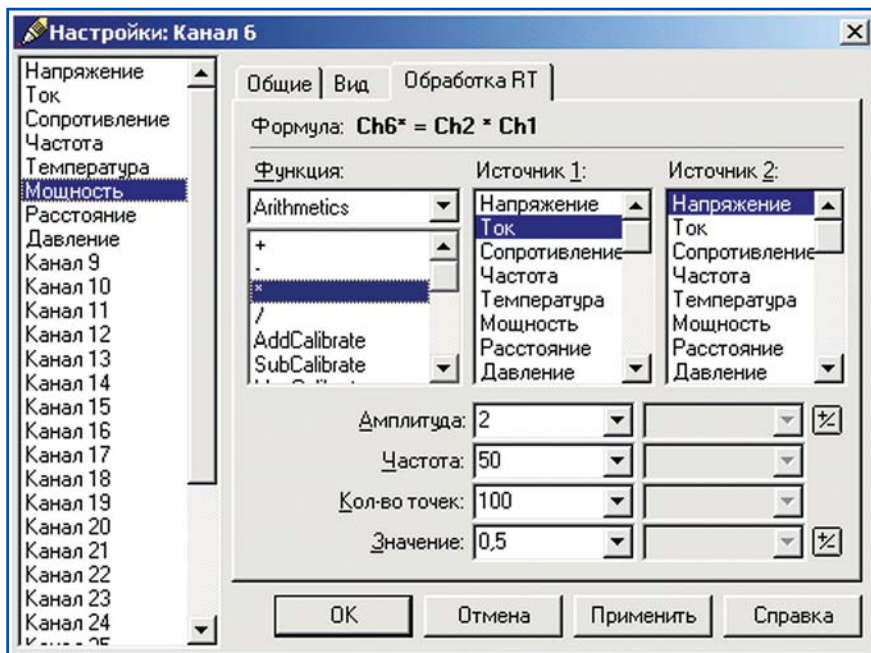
Настройки: Канал 6

Напряжение
Ток
Сопротивление
Частота
Температура
Мощность
Расстояние
Давление
Канал 9
Канал 10
Канал 11
Канал 12
Канал 13
Канал 14
Канал 15
Канал 16
Канал 17
Канал 18
Канал 19
Канал 20
Канал 21
Канал 22
Канал 23
Канал 24
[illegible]

Общие | Вид | Обработка RT

Формула: Ch6* = Ch2 * Ch1

Функция:
Arithmetics
+
-
*
/
AddCalibrate
SubCalibrate
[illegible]

Источник 1:
Напряжение
Ток
Сопротивление
Частота
Температура
Мощность
Расстояние
Давление

Источник 2:
Напряжение
Ток
Сопротивление
Частота
Температура
Мощность
Расстояние
Давление

Амплитуда: 2
Частота: 50
Кол-во точек: 100
Значение: 0,5

OK | Отмена | Применить | Справка